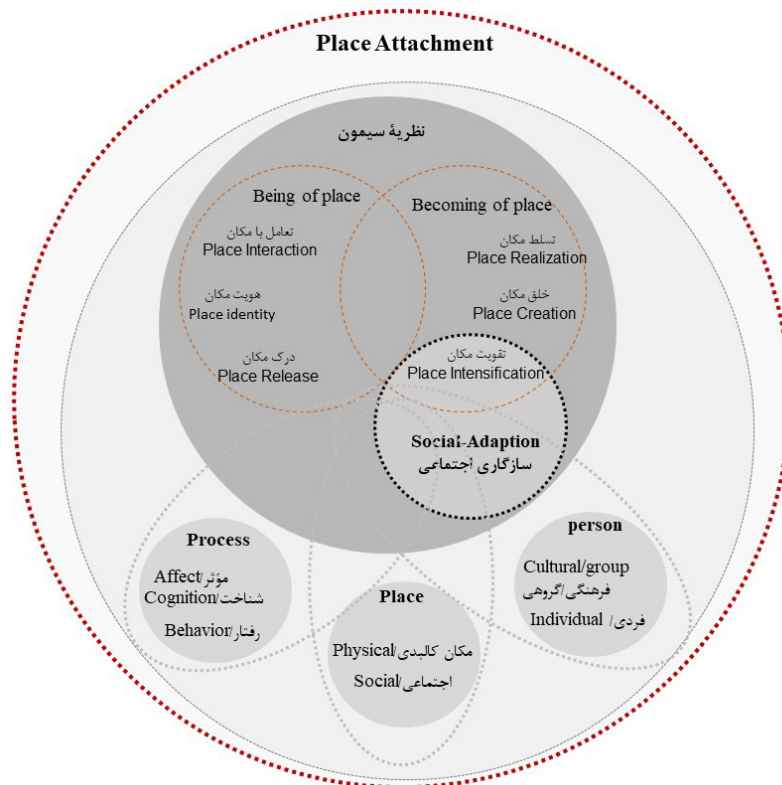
Place Attachment

نظریهٔ سیمون

Being of place

تعامل با مکان
Place Interaction

هویت مکان
Place identity

درک مکان
Place Release

Becoming of place

تسلط مکان
Place Realization

خلق مکان
Place Creation

تقویت مکان
Place Intensification

Social-Adaption
سازگاری اجتماعی

Process
Affect/مؤثر
Cognition/شناخت
Behavior/رفتار

Place
Physical/مکان کالبدی
Social/اجتماعی

person
Cultural/group
فرهنگی/گروهی
Individual / فردی